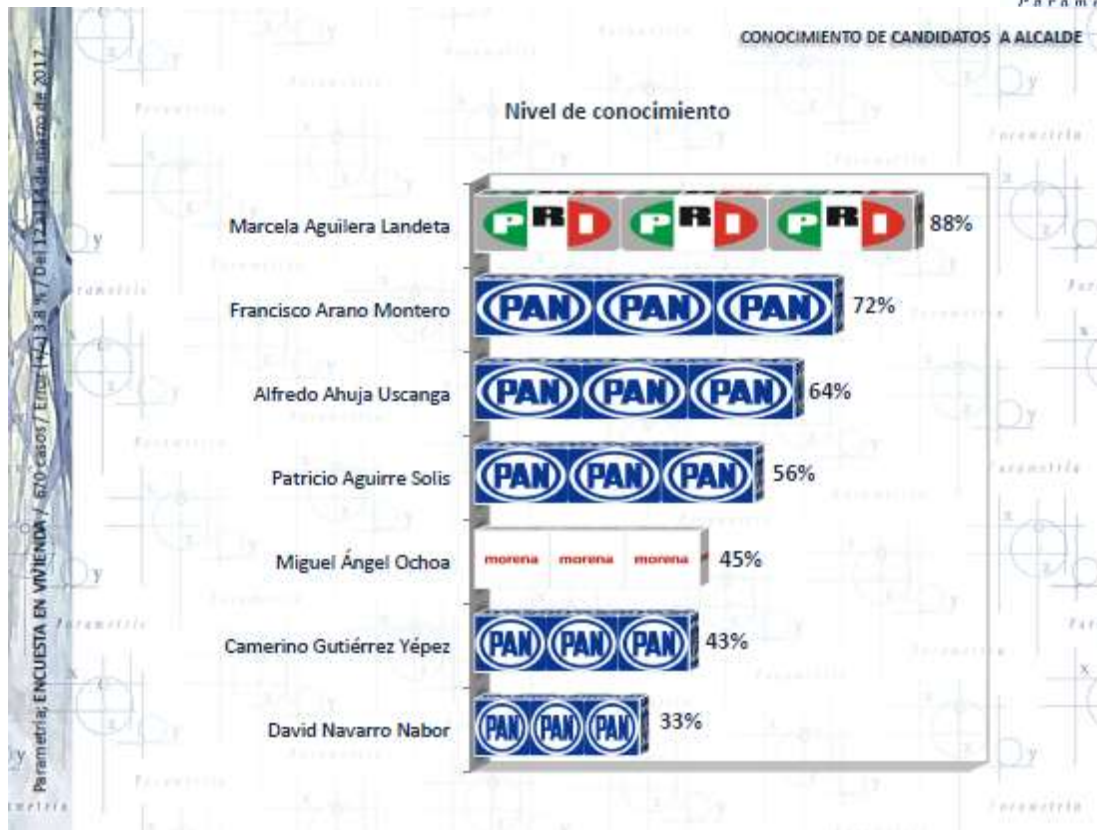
CONOCIMIENTO DE CANDIDATOS A ALCALDE

Nivel de conocimiento

Marcela Aguilera Landeta PRI PRI PRI 88%

Francisco Arano Montero PAN PAN PAN 72%

Alfredo Ahuja Uscanga PAN PAN PAN 64%

Patricio Aguirre Solis PAN PAN PAN 56%

Miguel Ángel Ochoa morena morena morena 45%

Camerino Gutiérrez Yépez PAN PAN PAN 43%

David Navarro Nabor PAN PAN PAN 33%

Parametría; ENCUESTA EN VIVIENDA / 670 casos / Error (+/-) 3.8 % / Del 12 al 14 de marzo de 2017.